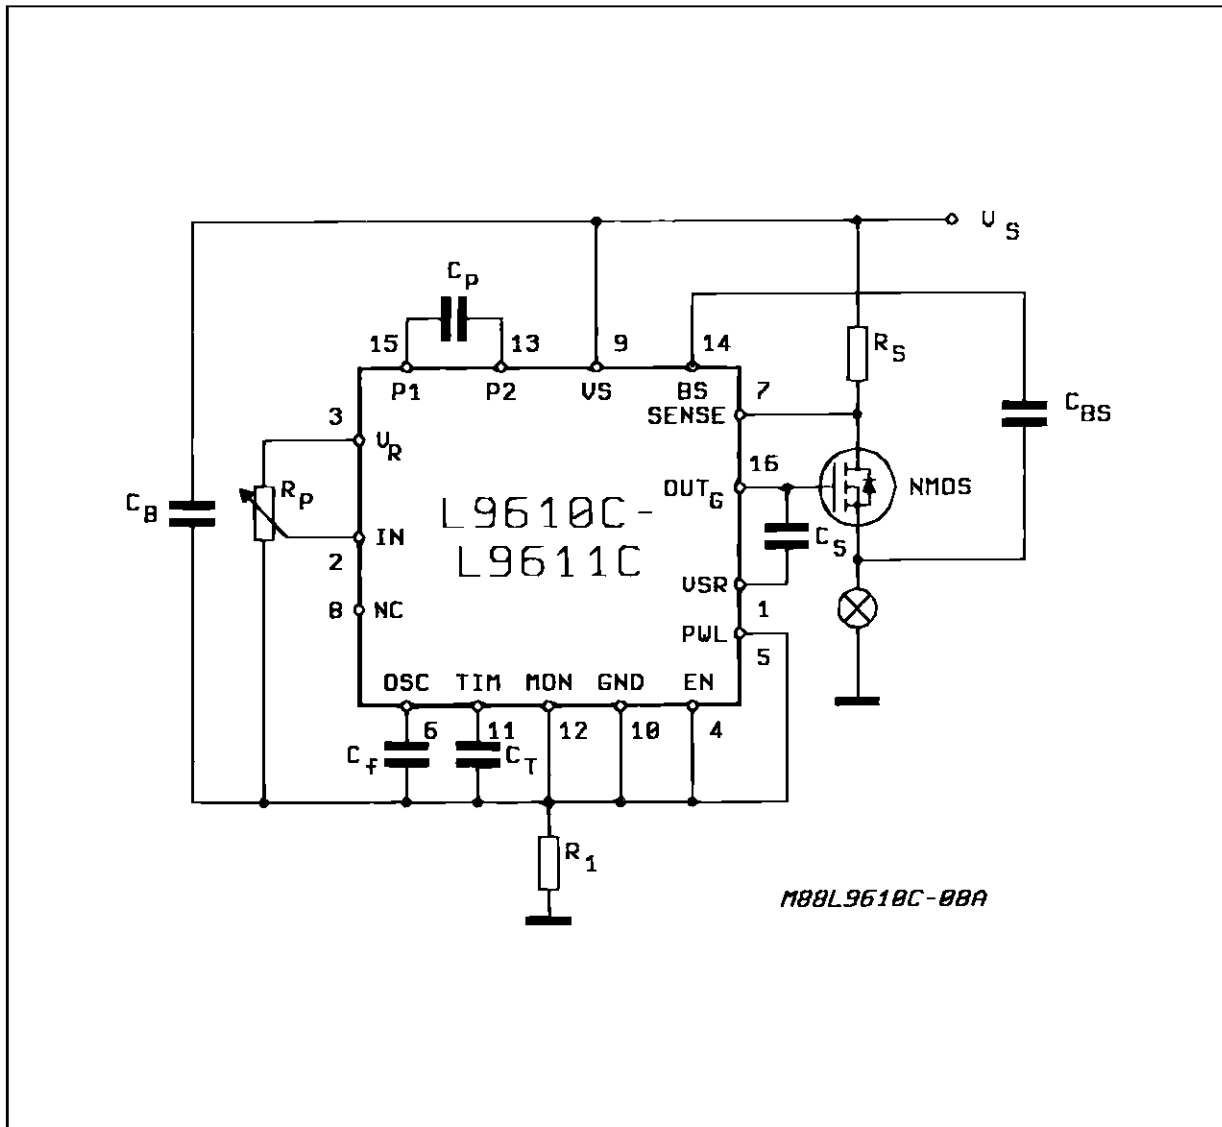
$V_S$

$C_P$

15 13 9 14

P1 P2 VS BS

$R_S$

7
SENSE

$C_{BS}$

3
$V_R$

$R_P$

$C_B$

IN
2

16
$OUT_G$

NMOS

L9610C-
L9611C

$C_S$

VSR

8 NC

1
PWL
5

OSC TIM MON GND EN

$C_f$ 6 11 $C_T$ 12 10 4

$R_1$

M88L9610C-08A